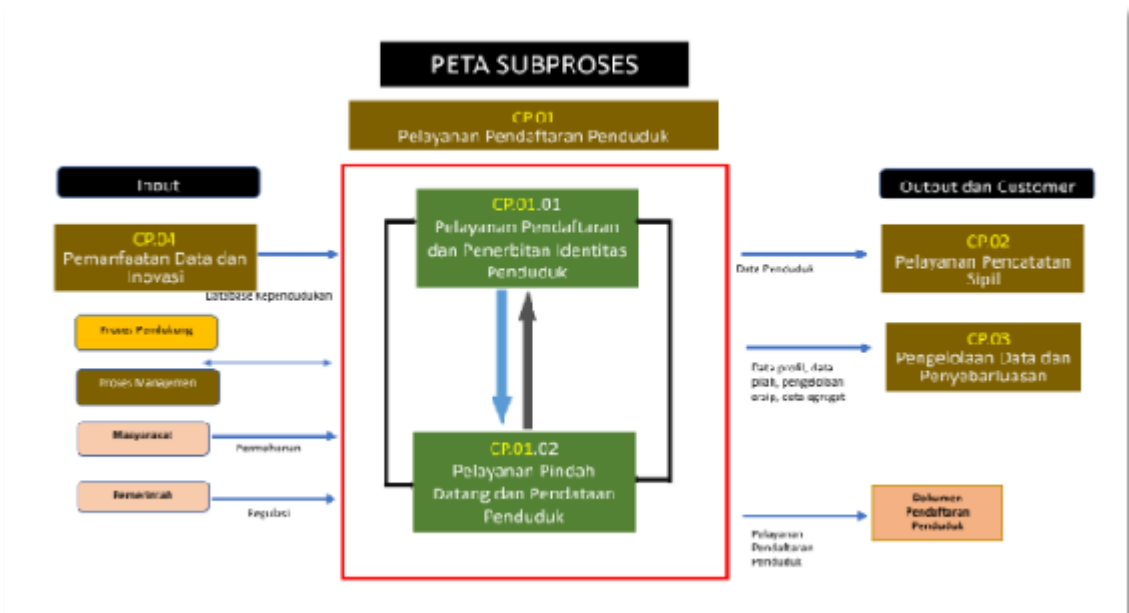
PETA SUBPROSES

CP.01
Pelayanan Pendaftaran Penduduk

Input

CP.04
Pemanfaatan Data dan Inovasi

Database kependudukan

Proses Pendukung

Proses Manajemen

Masyarakat

Permohonan

Pemerintah

Regulasi

CP.01.01
Pelayanan Pendaftaran dan Penerbitan Identitas Penduduk

CP.01.02
Pelayanan Pindah Datang dan Pendataan Penduduk

Output dan Customer

Data Penduduk

CP.02
Pelayanan Pencatatan Sipil

Data profil, data pilah, pengelolaan arsip, data agregat

CP.03
Pengelolaan Data dan Penyebarluasan

Pelayanan Pendaftaran Penduduk

Dokumen Pendaftaran Penduduk